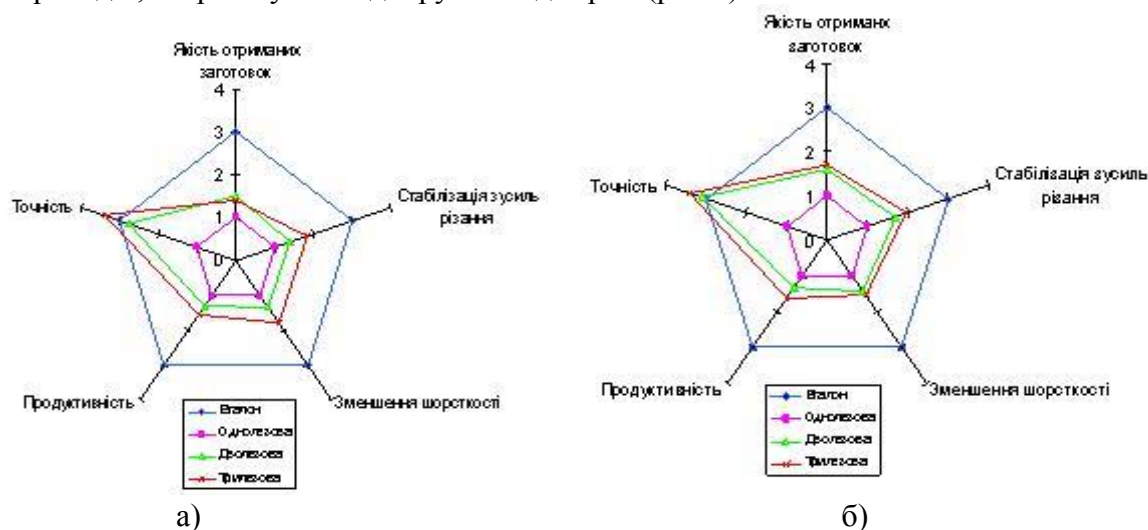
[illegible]

Якість отриманих заготовок
4
3
2
1
0
Стабілізація зусиль різання
Зменшення шорсткості
Продуктивність
Точність

Еталон
Однолезова
Дволезова
Трилезова

а)

Якість отриманих заготовок
4
3
2
1
0
Стабілізація зусиль різання
Зменшення шорсткості
Продуктивність
Точність

Еталон
Однолезова
Дволезова
Трилезова

б)